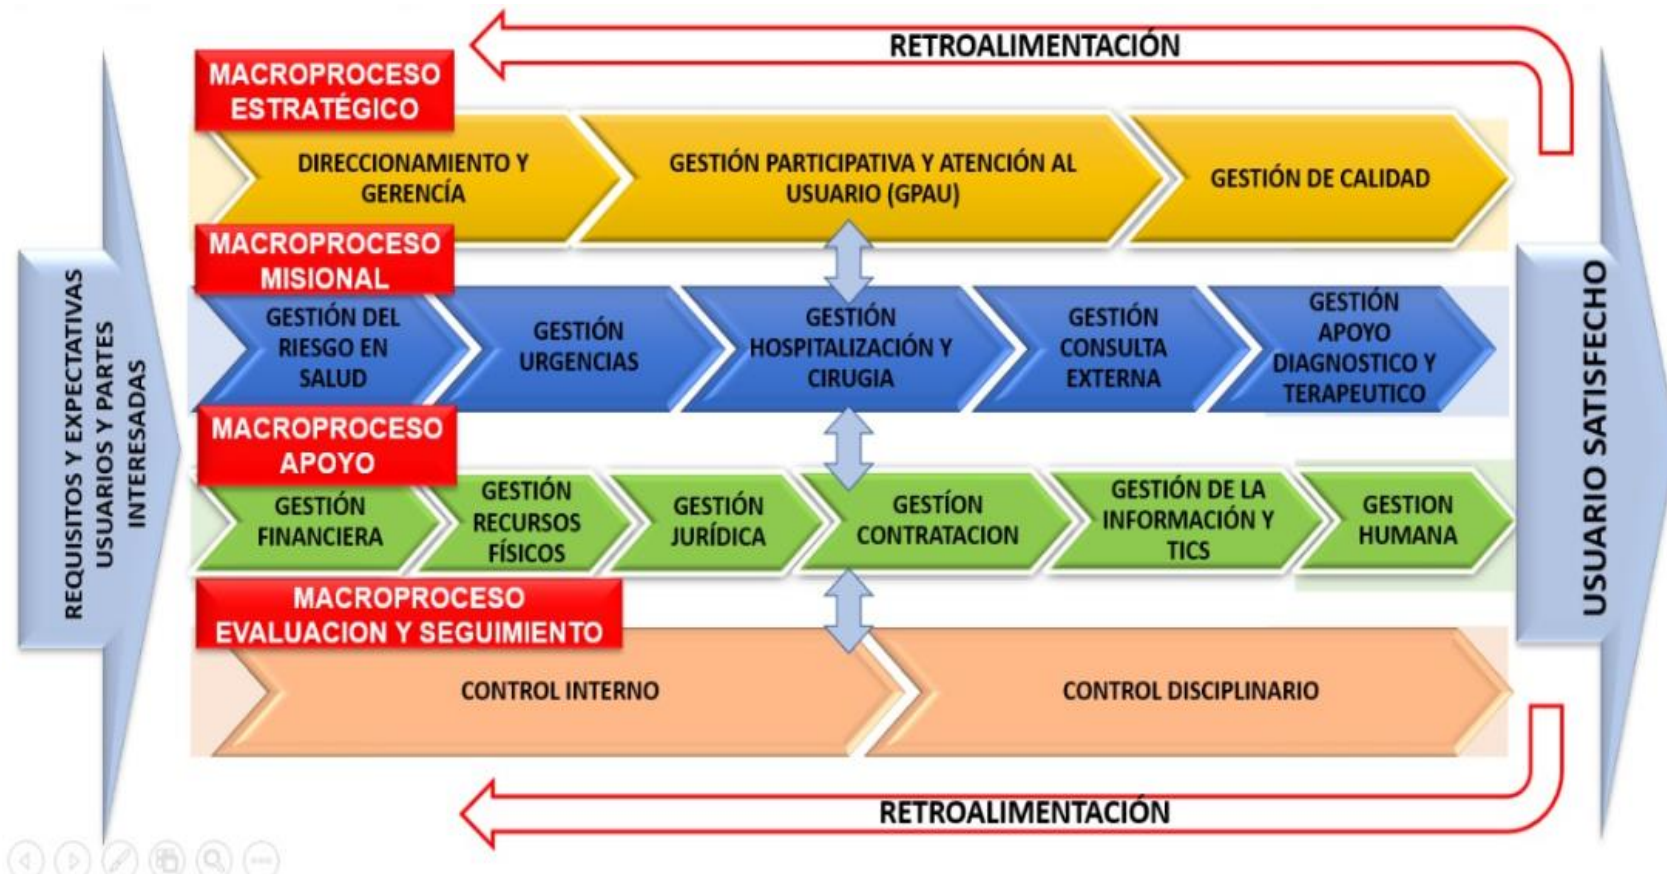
RETROALIMENTACIÓN

REQUISITOS Y EXPECTATIVAS USUARIOS Y PARTES INTERESADAS

MACROPROCESO ESTRATÉGICO

DIRECCIONAMIENTO Y GERENCÍA

GESTIÓN PARTICIPATIVA Y ATENCIÓN AL USUARIO (GPAU)

GESTIÓN DE CALIDAD

MACROPROCESO MISIONAL

GESTIÓN DEL RIESGO EN SALUD

GESTIÓN URGENCIAS

GESTIÓN HOSPITALIZACIÓN Y CIRUGIA

GESTIÓN CONSULTA EXTERNA

GESTIÓN APOYO DIAGNOSTICO Y TERAPEUTICO

MACROPROCESO APOYO

GESTIÓN FINANCIERA

GESTIÓN RECURSOS FÍSICOS

GESTIÓN JURÍDICA

GESTÍON CONTRATACION

GESTIÓN DE LA INFORMACIÓN Y TICS

GESTION HUMANA

MACROPROCESO EVALUACION Y SEGUIMIENTO

CONTROL INTERNO

CONTROL DISCIPLINARIO

USUARIO SATISFECHO

RETROALIMENTACIÓN